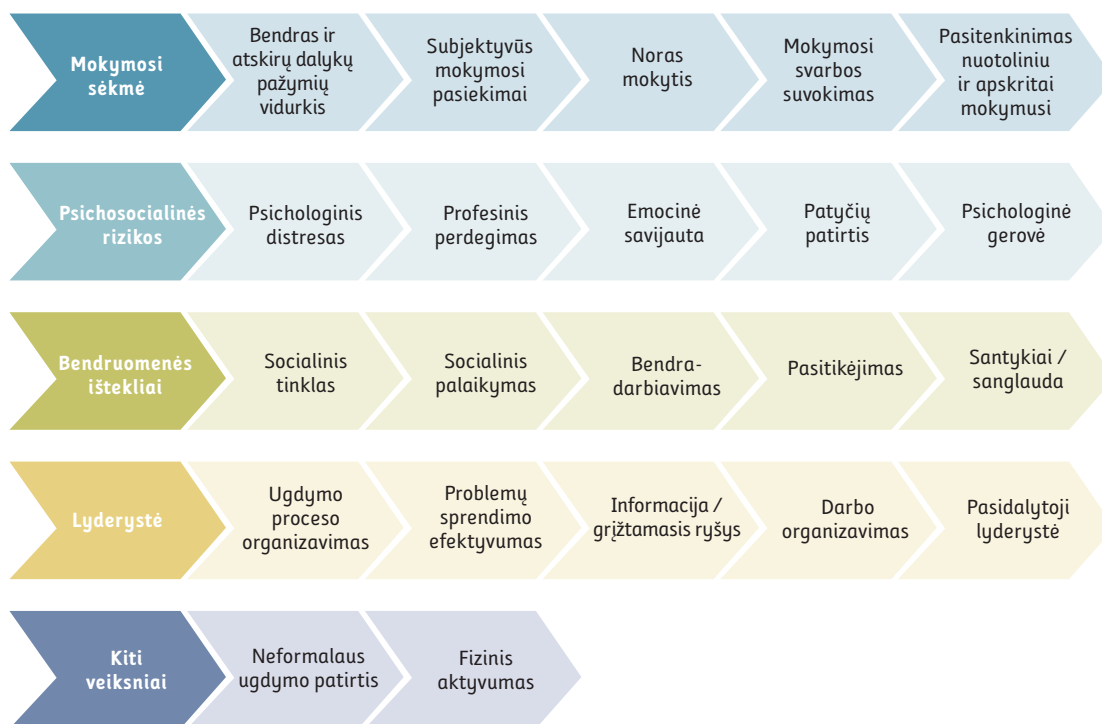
Mokymosi sėkmė

Bendras ir atskirų dalykų pažymių vidurkis

Subjektyvūs mokymosi pasiekimai

Noras mokytis

Mokymosi svarbos suvokimas

Pasitenkinimas nuotoliniu ir apskritai mokymusi

Psichosocialinės rizikos

Psichologinis distresas

Profesinis perdegimas

Emocinė savijauta

Patyčių patirtis

Psichologinė gerovė

Bendruomenės ištekliai

Socialinis tinklas

Socialinis palaikymas

Bendradarbiavimas

Pasitikėjimas

Santykiai / sanglauda

Lyderystė

Ugdymo proceso organizavimas

Problemų sprendimo efektyvumas

Informacija / grįžtamasis ryšys

Darbo organizavimas

Pasidalytoji lyderystė

Kiti veiksniai

Neformalaus ugdymo patirtis

Fizinis aktyvumas